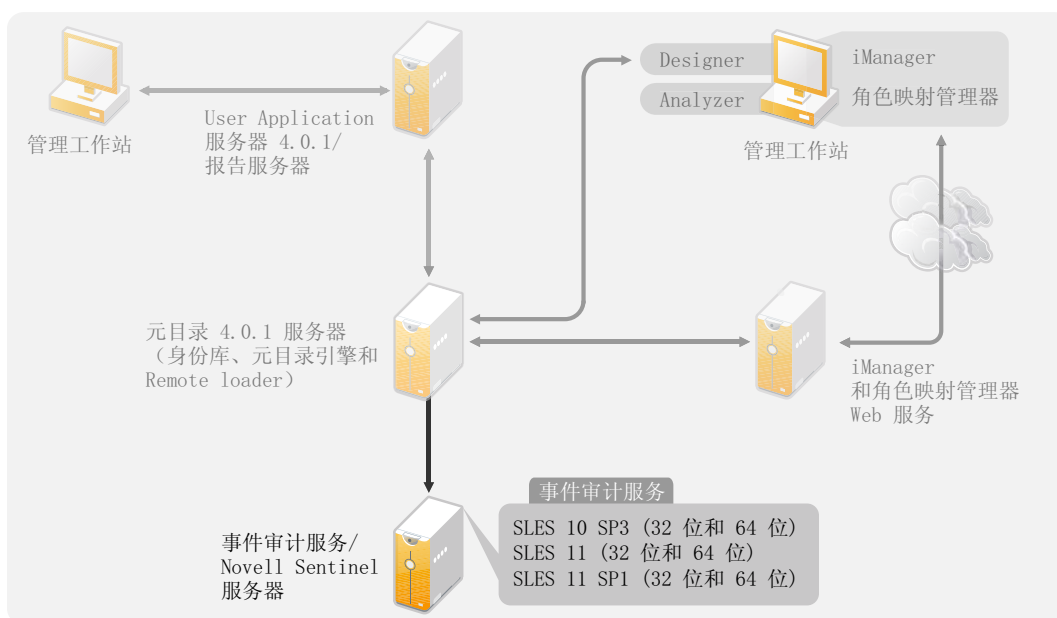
管理工作站

User Application 服务器 4.0.1/ 报告服务器

Designer

Analyzer

iManager

角色映射管理器

管理工作站

元目录 4.0.1 服务器 （身份库、元目录引擎和 Remote loader）

iManager 和角色映射管理器 Web 服务

事件审计服务

事件审计服务/ Novell Sentinel 服务器

SLES 10 SP3 (32 位和 64 位)
SLES 11 (32 位和 64 位)
SLES 11 SP1 (32 位和 64 位)